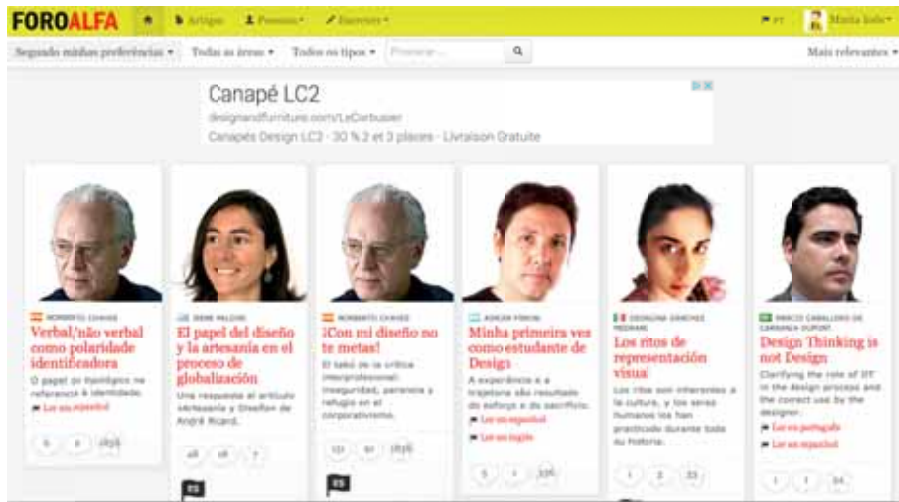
FOROALFA Artigos Pessoas Exercer PT Maria João

Segundo minhas preferências Todas as áreas Todos os tipos Procurar... Mais relevantes

Canapé LC2
designandfurniture.com/LeCorbusier
Canapés Design LC2 - 30 % 2 et 3 places - Livraison Gratuite

NORBERTO CHAVES
Verbal/não verbal como polaridade identificadora
O papel do tipológico na referência à identidade.
Ler em espanhol
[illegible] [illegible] 2878

IRENE PALLOIS
El papel del diseño y la artesanía en el proceso de globalización
Una respuesta al artículo «Artesanía y Diseño» de André Ricard.
48 16 7

NORBERTO CHAVES
¡Con mi diseño no te metas!
El tabú de la crítica interprofesional: inseguridad, paranoia y refugio en el corporativismo.
151 61 2878

ADRIÁN FERONI
Minha primeira vez como estudante de Design
A experiência e a trajetória são resultado do esforço e do sacrifício.
Ler em espanhol
Ler em inglês
5 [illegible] 326

GEORGINA SÁNCHEZ PEDRAXE
Los ritos de representación visual
Los ritos son inherentes a la cultura, y los seres humanos los han practicado durante toda su historia.
1 2 33

MARCO CABALLERO DE CARRANZA DUPONT
Design Thinking is not Design
Clarifying the role of DT in the design process and the correct use by the designer.
Ler em português
Ler em espanhol
1 1 34